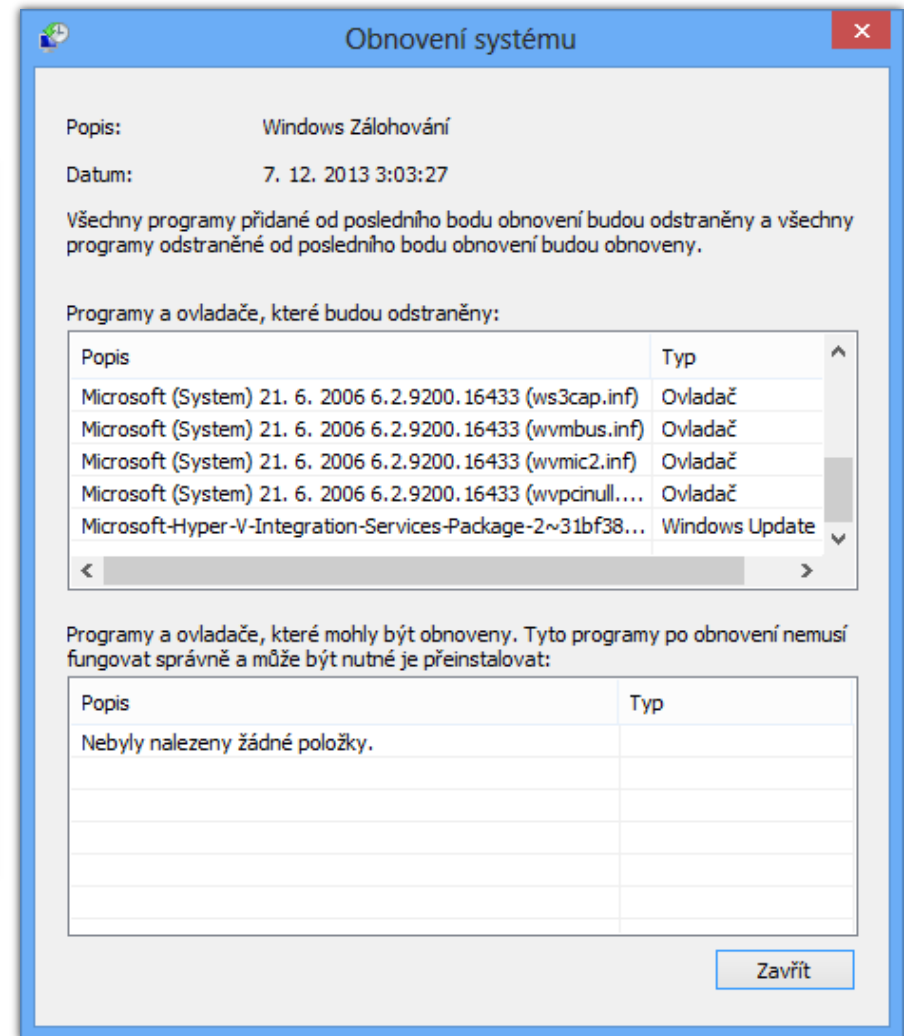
Obnovení systému

Popis: Windows Zálohování

Datum: 7. 12. 2013 3:03:27

Všechny programy přidané od posledního bodu obnovení budou odstraněny a všechny programy odstraněné od posledního bodu obnovení budou obnoveny.

Programy a ovladače, které budou odstraněny:

| Popis | Typ |
|---|---|
| Microsoft (System) 21. 6. 2006 6.2.9200.16433 (ws3cap.inf) | Ovladač |
| Microsoft (System) 21. 6. 2006 6.2.9200.16433 (wvmbus.inf) | Ovladač |
| Microsoft (System) 21. 6. 2006 6.2.9200.16433 (wvmic2.inf) | Ovladač |
| Microsoft (System) 21. 6. 2006 6.2.9200.16433 (wvpcinull.... | Ovladač |
| Microsoft-Hyper-V-Integration-Services-Package-2~31bf38... | Windows Update |

Programy a ovladače, které mohly být obnoveny. Tyto programy po obnovení nemusí fungovat správně a může být nutné je přeinstalovat:

| Popis | Typ |
|---|---|
| Nebyly nalezeny žádné položky. | |

Zavřít